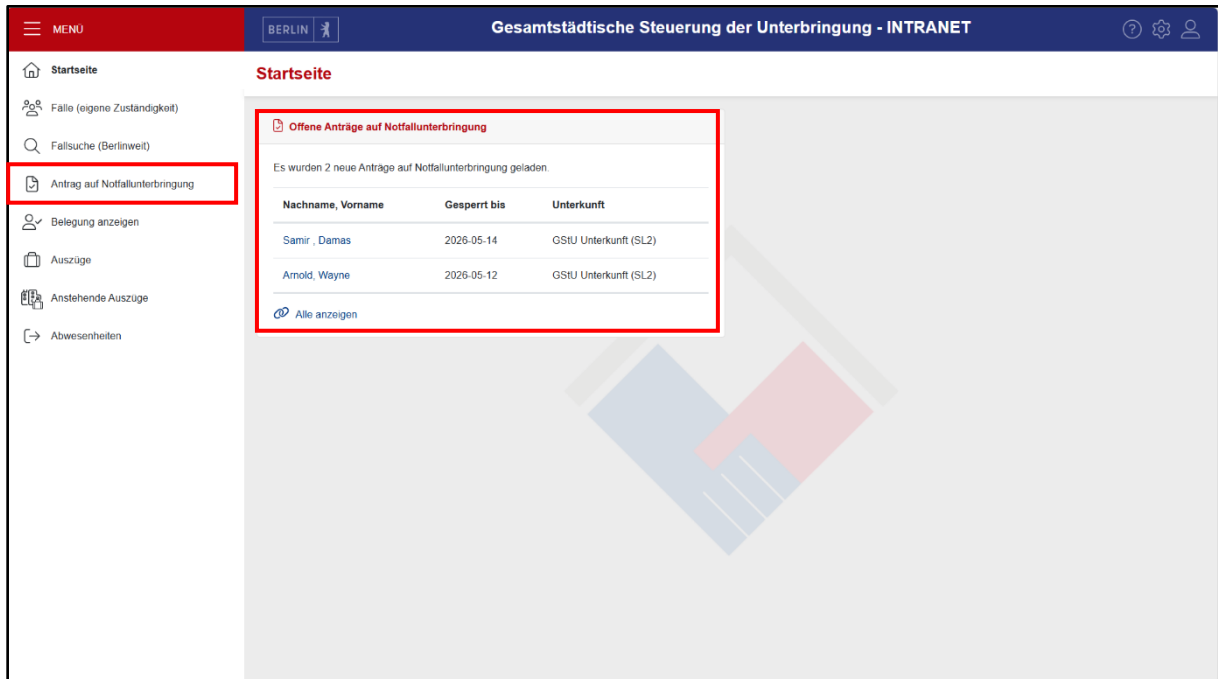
MENÜ

BERLIN

Gesamtstädtische Steuerung der Unterbringung - INTRANET

Startseite
Fälle (eigene Zuständigkeit)
Fallsuche (Berlinweit)
Antrag auf Notfallunterbringung
Belegung anzeigen
Auszüge
Anstehende Auszüge
Abwesenheiten

Startseite

Offene Anträge auf Notfallunterbringung

Es wurden 2 neue Anträge auf Notfallunterbringung geladen.

| Nachname, Vorname | Gesperrt bis | Unterkunft |
|---|---|---|
| Samir , Damas | 2026-05-14 | GStU Unterkunft (SL2) |
| Arnold, Wayne | 2026-05-12 | GStU Unterkunft (SL2) |

Alle anzeigen